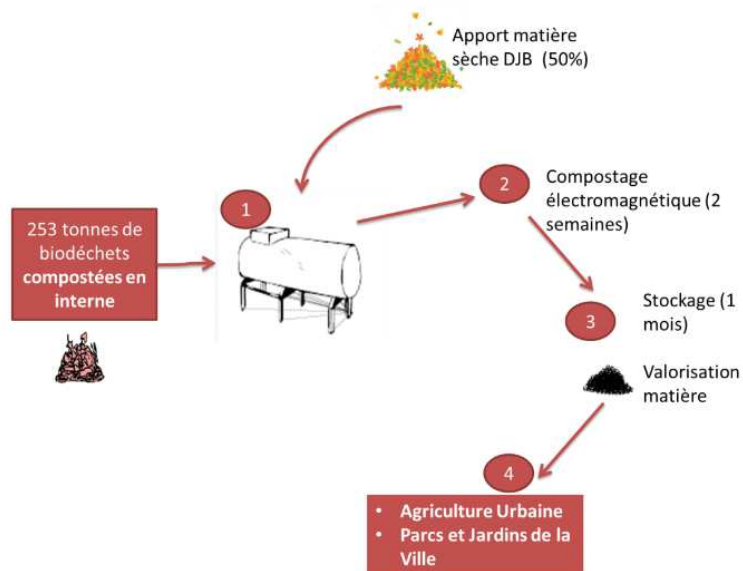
Apport matière sèche DJB (50%)

253 tonnes de biodéchets **compostées en interne**

1

2

Compostage électromagnétique (2 semaines)

3

Stockage (1 mois)

Valorisation matière

4

• Agriculture Urbaine
• Parcs et Jardins de la Ville